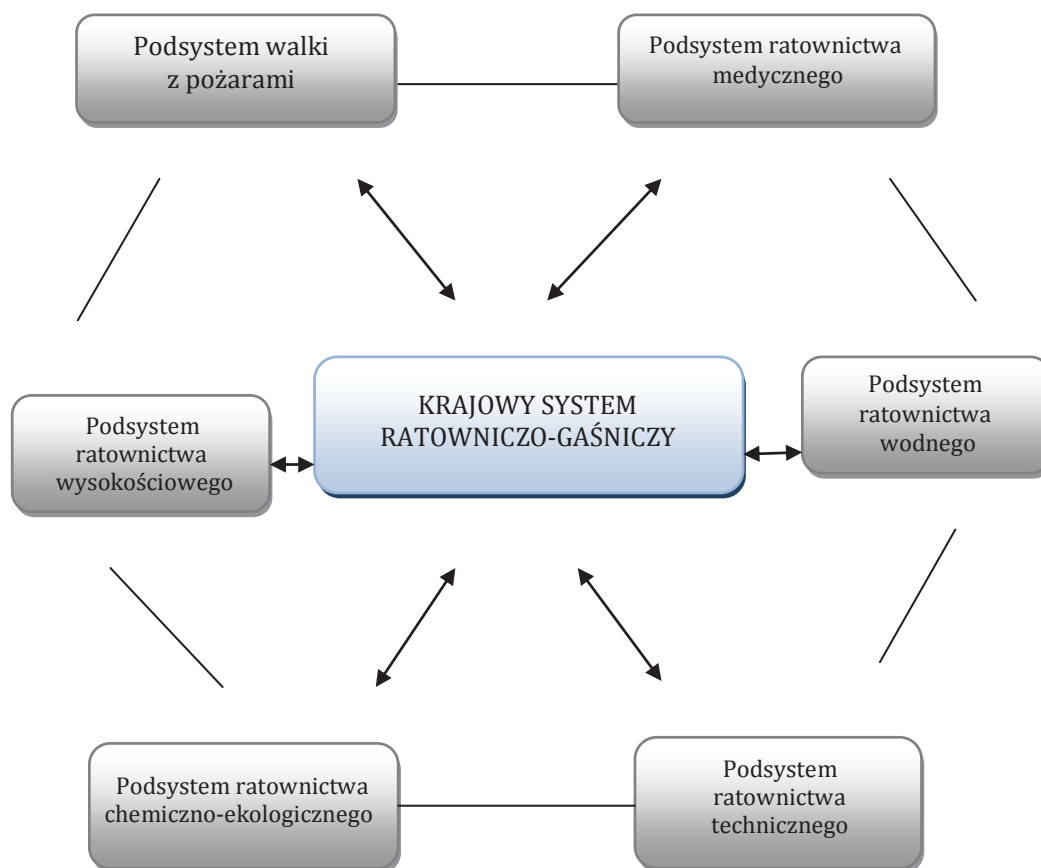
Podsystem walki z pożarami

Podsystem ratownictwa medycznego

Podsystem ratownictwa wysokościowego

KRAJOWY SYSTEM RATOWNICZO-GAŚNICZY

Podsystem ratownictwa wodnego

Podsystem ratownictwa chemiczno-ekologicznego

Podsystem ratownictwa technicznego